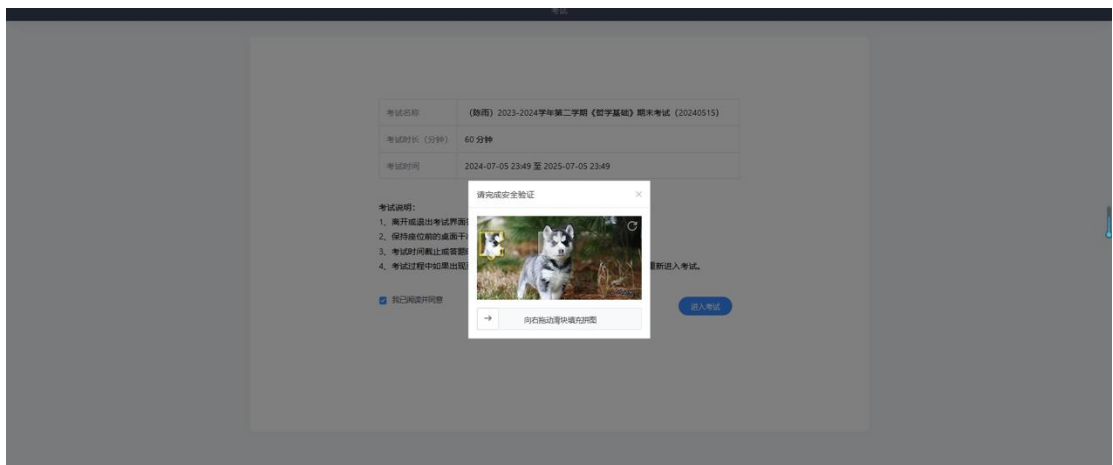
考试

| 考试名称 | （赣南）2023-2024学年第二学期《哲学基础》期末考试（20240515） |
|---|---|
| 考试时长（分钟） | 60 分钟 |
| 考试时间 | 2024-07-05 23:49 至 2025-07-05 23:49 |

考试说明：
1、离开或退出考试界面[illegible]
2、保持座位前的桌面干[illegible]
3、考试时间截止或答题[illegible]
4、考试过程中如果出现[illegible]重新进入考试。

我已阅读并同意

进入考试

请完成安全验证

×

→ 向右拖动滑块填充拼图